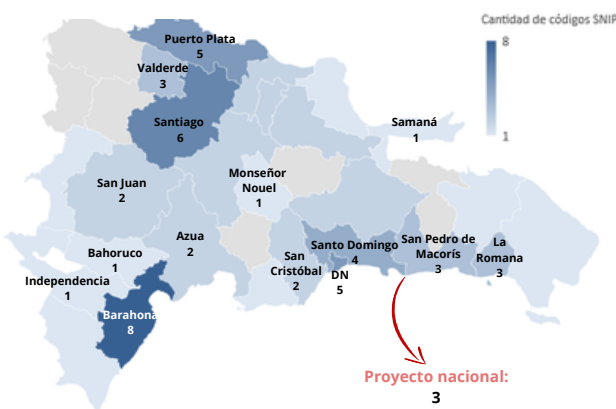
Cantidad de códigos SNIP
8
1

Puerto Plata
5
Valderde
3
Santiago
6
Samaná
1
San Juan
2
Monseñor
Nouel
1
Azua
2
Bahoruco
1
Independencia
1
Barahona
8
San
Cristóbal
2
Santo Domingo
4
DN
5
San Pedro de
Macorís
3
La
Romana
3

Proyecto nacional:
3